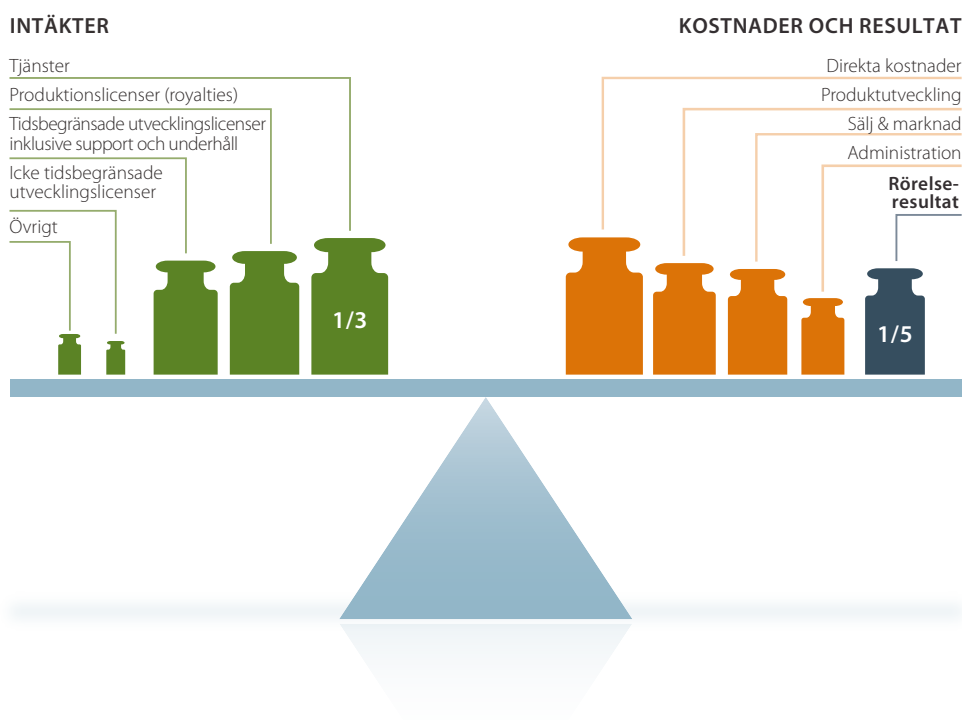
INTÄKTER

Tjänster

Produktionslicenser (royalties)

Tidsbegränsade utvecklingslicenser inklusive support och underhåll

Icke tidsbegränsade utvecklingslicenser

Övrigt

1/3

KOSTNADER OCH RESULTAT

Direkta kostnader

Produktutveckling

Sälj & marknad

Administration

Rörelseresultat

1/5